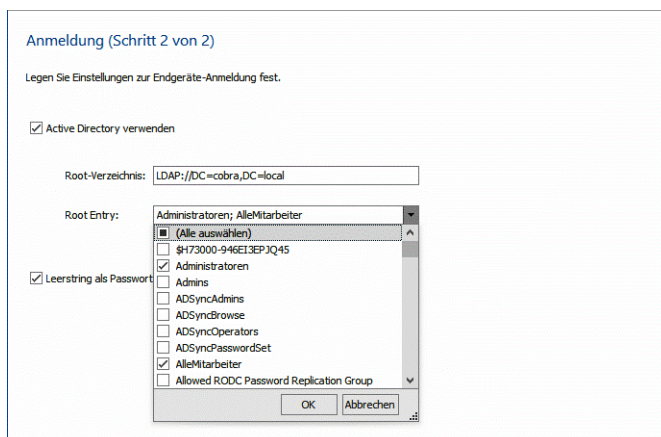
Anmeldung (Schritt 2 von 2)

Legen Sie Einstellungen zur Endgeräte-Anmeldung fest.

Active Directory verwenden

Root-Verzeichnis: LDAP://DC=cobra,DC=local

Root Entry: Administratoren; AlleMitarbeiter

Leerstring als Passwort

(Alle auswählen)
$H73000-946EI3EPJQ45
Administratoren
Admins
ADSyncAdmins
ADSyncBrowse
ADSyncOperators
ADSyncPasswordSet
AlleMitarbeiter
Allowed RODC Password Replication Group

OK
Abbrechen